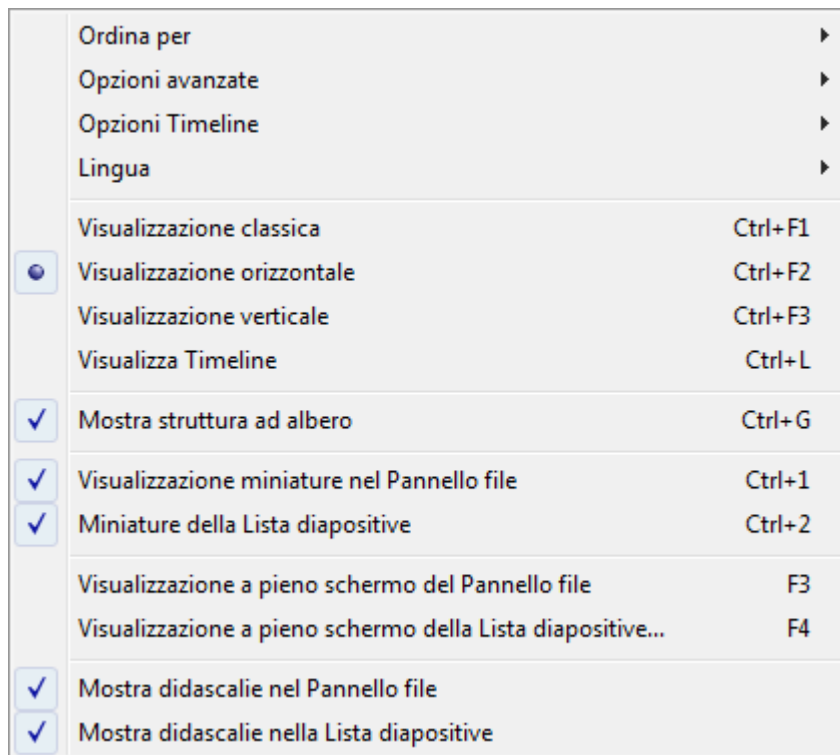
Ordina per
Opzioni avanzate
Opzioni Timeline
Lingua

Visualizzazione classica Ctrl+F1
Visualizzazione orizzontale Ctrl+F2
Visualizzazione verticale Ctrl+F3
Visualizza Timeline Ctrl+L

✓ Mostra struttura ad albero Ctrl+G

✓ Visualizzazione miniature nel Pannello file Ctrl+1
✓ Miniature della Lista diapositive Ctrl+2

Visualizzazione a pieno schermo del Pannello file F3
Visualizzazione a pieno schermo della Lista diapositive... F4

✓ Mostra didascalie nel Pannello file
✓ Mostra didascalie nella Lista diapositive